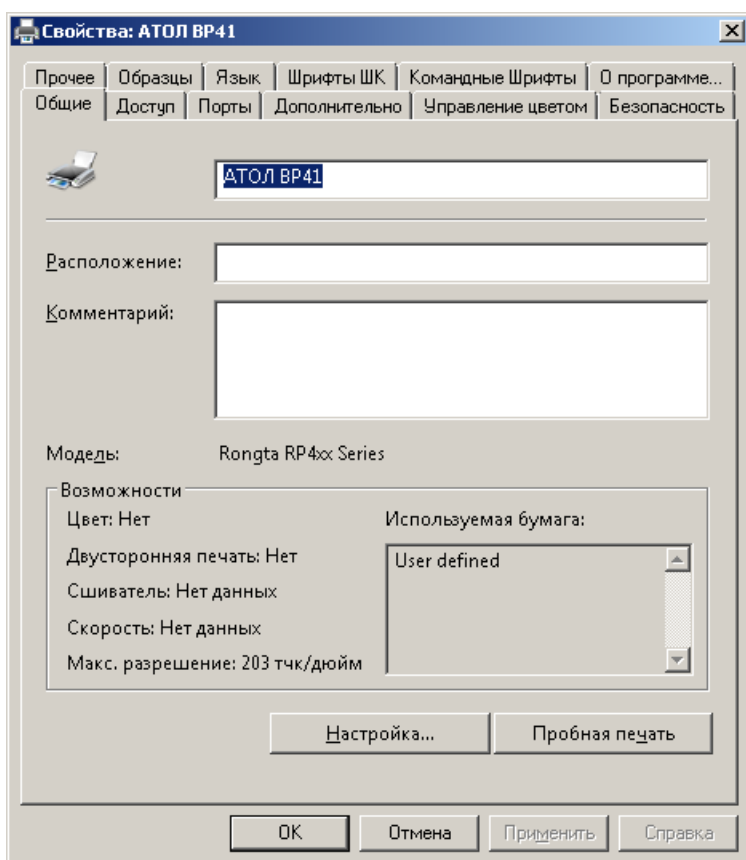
Свойства: АТОЛ BP41

Прочее | Образцы | Язык | Шрифты ШК | Командные Шрифты | О программе...
Общие | Доступ | Порты | Дополнительно | Управление цветом | Безопасность

АТОЛ BP41

Расположение:

Комментарий:

Модель: Rongta RP4xx Series

Возможности

Цвет: Нет

Двусторонняя печать: Нет

Сшиватель: Нет данных

Скорость: Нет данных

Макс. разрешение: 203 тчк/дюйм

Используемая бумага:

User defined

Настройка...

Пробная печать

OK

Отмена

Применить

Справка